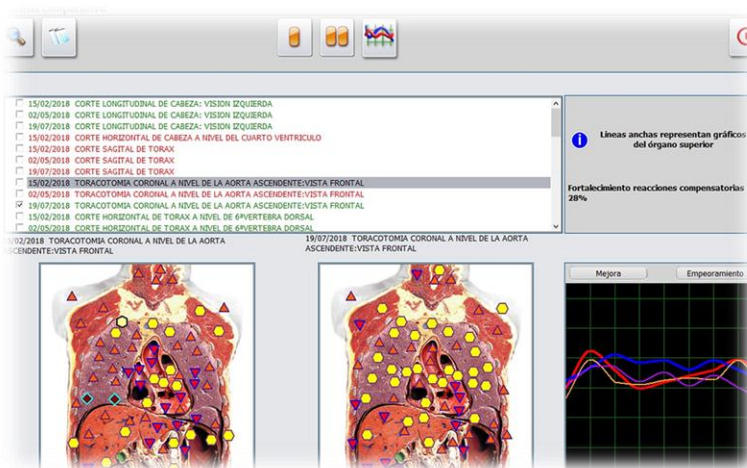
15/02/2018 CORTE LONGITUDINAL DE CABEZA: VISION IZQUIERDA
02/05/2018 CORTE LONGITUDINAL DE CABEZA: VISION IZQUIERDA
19/07/2018 CORTE LONGITUDINAL DE CABEZA: VISION IZQUIERDA
15/02/2018 CORTE HORIZONTAL DE CABEZA A NIVEL DEL CUARTO VENTRICULO
15/02/2018 CORTE SAGITAL DE TORAX
02/05/2018 CORTE SAGITAL DE TORAX
19/07/2018 CORTE SAGITAL DE TORAX
15/02/2018 TORACOTOMIA CORONAL A NIVEL DE LA AORTA ASCENDENTE:VISTA FRONTAL
02/05/2018 TORACOTOMIA CORONAL A NIVEL DE LA AORTA ASCENDENTE:VISTA FRONTAL
19/07/2018 TORACOTOMIA CORONAL A NIVEL DE LA AORTA ASCENDENTE:VISTA FRONTAL
15/02/2018 CORTE HORIZONTAL DE TORAX A NIVEL DE 6ªVERTEBRA DORSAL
02/05/2018 CORTE HORIZONTAL DE TORAX A NIVEL DE 6ªVERTEBRA DORSAL

Lineas anchas representan gráficos del órgano superior

Fortalecimiento reacciones compensatorias 28%

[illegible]/02/2018 TORACOTOMIA CORONAL A NIVEL DE LA AORTA ASCENDENTE:VISTA FRONTAL

19/07/2018 TORACOTOMIA CORONAL A NIVEL DE LA AORTA ASCENDENTE:VISTA FRONTAL

Mejora

Empeoramiento